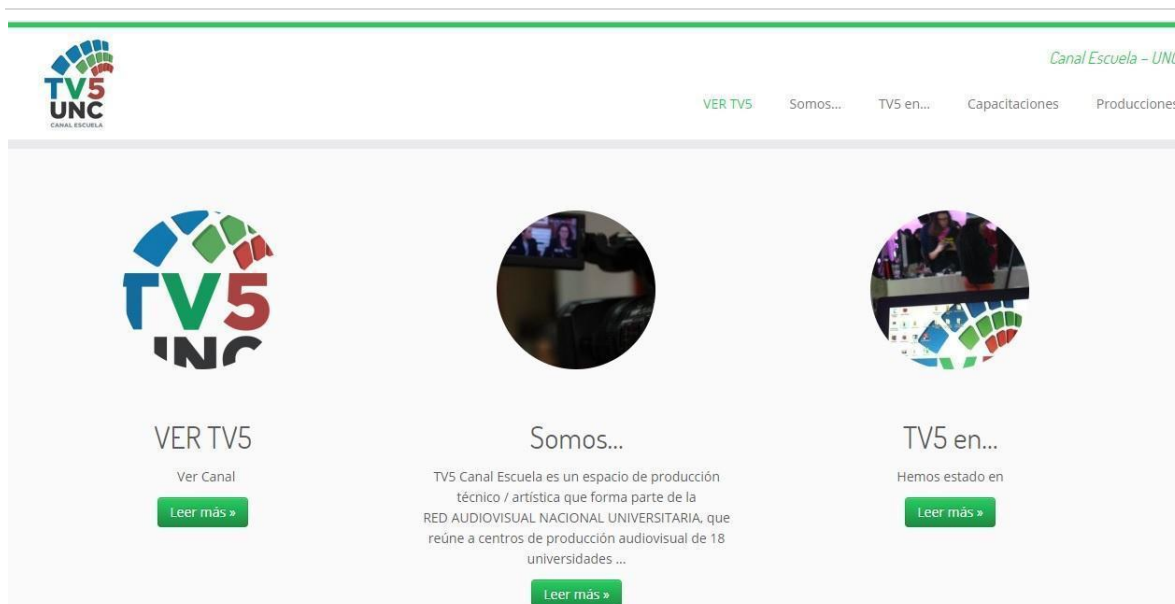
TV5 UNC CANAL ESCUELA

Canal Escuela – UNC

VER TV5 Somos... TV5 en... Capacitaciones Produccione

TV5 UNC

VER TV5

Ver Canal

Leer más »

Somos...

TV5 Canal Escuela es un espacio de producción técnico / artística que forma parte de la RED AUDIOVISUAL NACIONAL UNIVERSITARIA, que reúne a centros de producción audiovisual de 18 universidades ...

Leer más »

TV5 en...

Hemos estado en

Leer más »